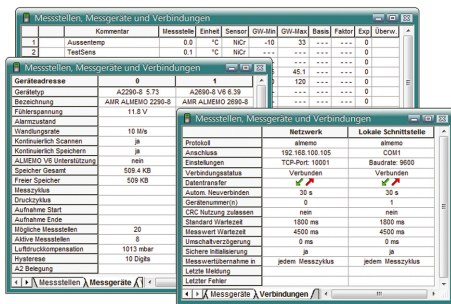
Messstellen, Messgeräte und Verbindungen

| | Kommentar | Messstelle | Einheit | Sensor | GW-Min | GW-Max | Basis | Faktor | Exp | Überw. |
|---|---|---|---|---|---|---|---|---|---|---|
| 1 | Aussentemp | 0.0 | °C | NiCr | -10 | 33 | | | | |
| 2 | TestSens | 0.1 | °C | NiCr | | | | | | |
| | | | | | | 45.1 | | | | |
| | | | | | | 120 | | | | |

Messstellen, Messgeräte und Verbindungen

| Geräteadresse | 0 | 1 |
|---|---|---|
| Gerätetyp | A2290-8 5.73 | A2690-8 V6.39 |
| Bezeichnung | AMR ALMEMO 2290-8 | AMR ALMEMO 2690-8 |
| Fühlerspannung | 11.8 V | |
| Alarmzustand | | |
| Wandlungsrate | 10 M/s | |
| Kontinuierlich Scannen | ja | |
| Kontinuierlich Speichern | ja | |
| ALMEMO V6 Unterstützung | nein | |
| Speicher Gesamt | 509.4 KB | |
| Freier Speicher | 509 KB | |
| Messzyklus | | |
| Druckzyklus | | |
| Aufnahme Start | | |
| Aufnahme Ende | | |
| Mögliche Messstellen | 20 | |
| Aktive Messstellen | 8 | |
| Luftdruckkompensation | 1013 mbar | |
| Hysterese | 10 Digits | |
| A2 Belegung | | |

Messstellen | Messgeräte

Messstellen, Messgeräte und Verbindungen

| | Netzwerk | Lokale Schnittstelle |
|---|---|---|
| Protokoll | almemo | almemo |
| Anschluss | 192.168.100.105 | COM1 |
| Einstellungen | TCP-Port: 10001 | Baudrate: 9600 |
| Verbindungsstatus | Verbunden | Verbunden |
| Datentransfer | | |
| Autom. Neuverbinden | 30 s | 30 s |
| Gerätenummer(n) | 0 | 1 |
| CRC Nutzung zulassen | nein | nein |
| Standard Wartezeit | 1800 ms | 1800 ms |
| Messwert Wartezeit | 4500 ms | 4500 ms |
| Umschaltverzögerung | 0 ms | 0 ms |
| Sichere Initialisierung | ja | ja |
| Messwertübernahme in | jedem Messzyklus | jedem Messzyklus |
| Letzte Meldung | | |
| Letzter Fehler | | |

Messgeräte | Verbindungen